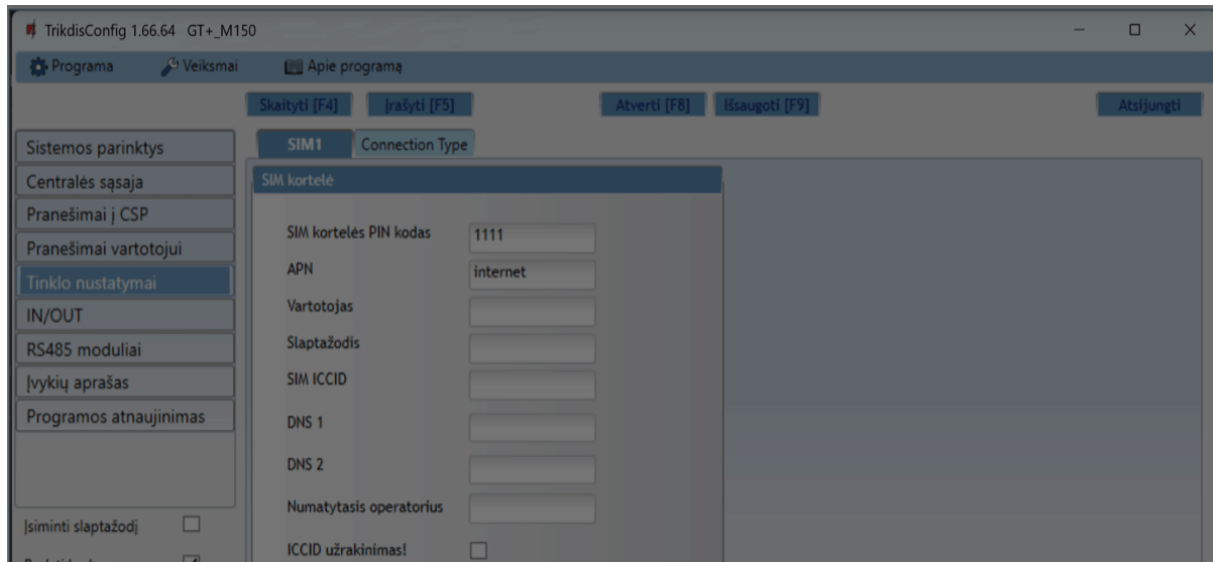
TrikdisConfig 1.66.64 GT+_M150

Programa
Veiksmai
Apie programą

Skaityti [F4]
Įrašyti [F5]
Atverti [F8]
Išsaugoti [F9]
Atsijungti

Sistemos parinktys
Centralės sąsaja
Pranešimai į CSP
Pranešimai vartotojui
Tinklo nustatymai
IN/OUT
RS485 moduliai
Įvykių aprašas
Programos atnaujinimas

Įsiminti slaptažodį

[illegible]

SIM1
Connection Type

SIM kortelė

SIM kortelės PIN kodas 1111
APN internet
Vartotojas
Slaptažodis
SIM ICCID
DNS 1
DNS 2
Numatytasis operatorius
ICCID užrakinimas!